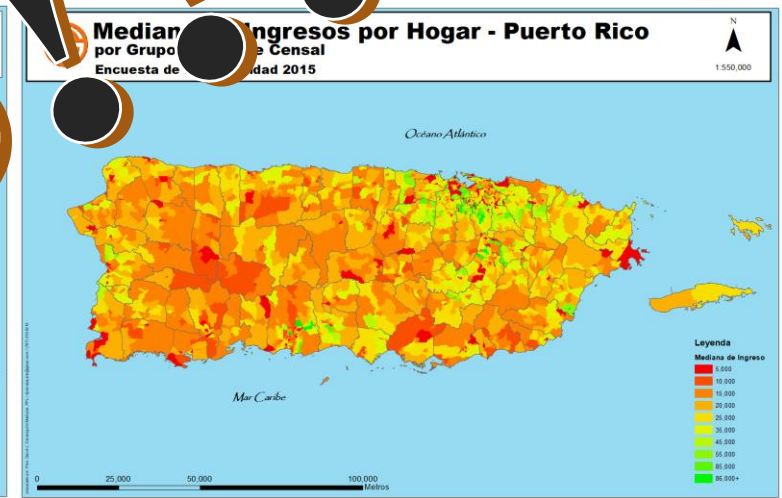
Median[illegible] Ingresos por Hogar - Puerto Rico
por Grupo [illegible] e Censal
Encuesta de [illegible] dad 2015

N

1:550,000

Océano Atlántico

Mar Caribe

Leyenda
Mediana de Ingreso
5,000
10,000
15,000
20,000
25,000
35,000
45,000
55,000
85,000
86,000+

0 25,000 50,000 100,000
Metros

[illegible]